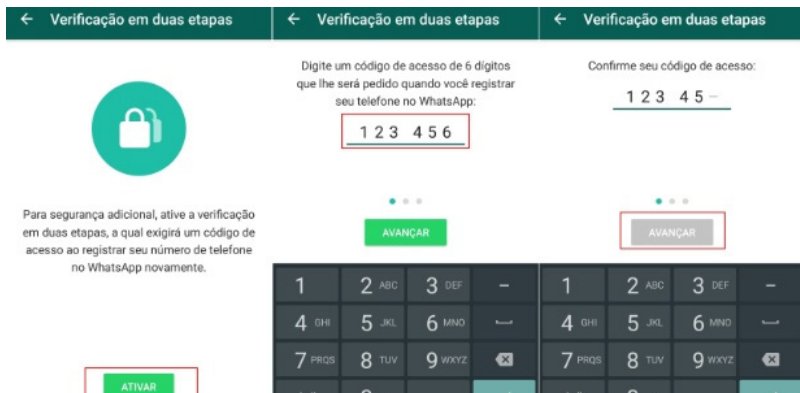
← Verificação em duas etapas

Para segurança adicional, ative a verificação em duas etapas, a qual exigirá um código de acesso ao registrar seu número de telefone no WhatsApp novamente.

ATIVAR

← Verificação em duas etapas

Digite um código de acesso de 6 dígitos que lhe será pedido quando você registrar seu telefone no WhatsApp:

123 456

AVANÇAR

1 2 ABC 3 DEF –
4 GHI 5 JKL 6 MNO
7 PRQS 8 TUV 9 WXYZ

← Verificação em duas etapas

Confirme seu código de acesso:

123 45–

AVANÇAR

1 2 ABC 3 DEF –
4 GHI 5 JKL 6 MNO
7 PRQS 8 TUV 9 WXYZ